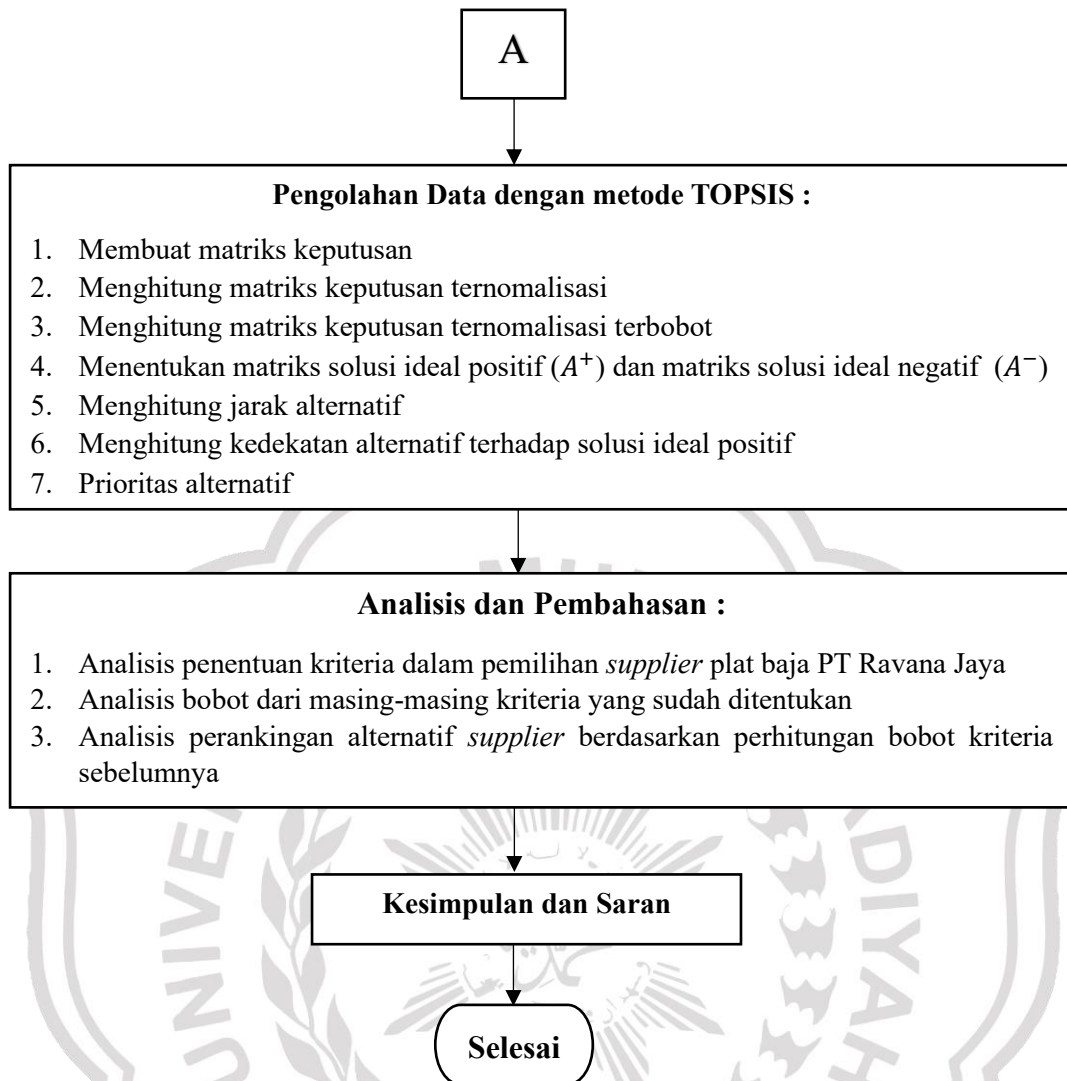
A

**Pengolahan Data dengan metode TOPSIS :**

1. Membuat matriks keputusan
2. Menghitung matriks keputusan ternomalisasi
3. Menghitung matriks keputusan ternomalisasi terbobot
4. Menentukan matriks solusi ideal positif $(A^{+})$ dan matriks solusi ideal negatif $(A^{-})$
5. Menghitung jarak alternatif
6. Menghitung kedekatan alternatif terhadap solusi ideal positif
7. Prioritas alternatif

**Analisis dan Pembahasan :**

1. Analisis penentuan kriteria dalam pemilihan *supplier* plat baja PT Ravana Jaya
2. Analisis bobot dari masing-masing kriteria yang sudah ditentukan
3. Analisis perankingan alternatif *supplier* berdasarkan perhitungan bobot kriteria sebelumnya

**Kesimpulan dan Saran**

**Selesai**